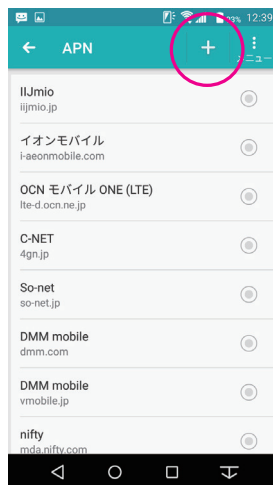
12:39

APN

+

メニュー

IIJmio
iijmio.jp

イオンモバイル
i-aeonmobile.com

OCN モバイル ONE (LTE)
lte-d.ocn.ne.jp

C-NET
4gn.jp

So-net
so-net.jp

DMM mobile
dmm.com

DMM mobile
vmobile.jp

nifty
mda.nifty.com